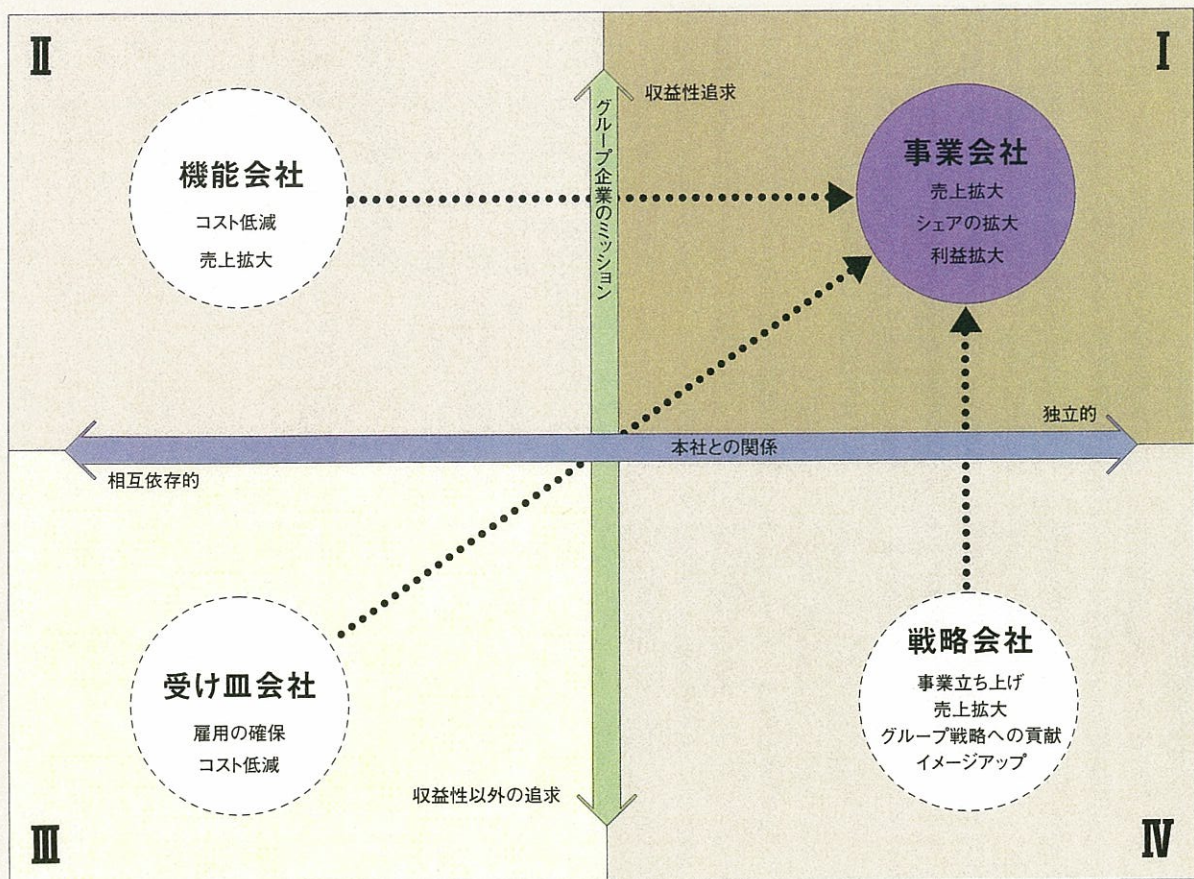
II

I

収益性追求

グループ企業のミッション

機能会社
コスト低減
売上拡大

事業会社
売上拡大
シェアの拡大
利益拡大

独立的

本社との関係

相互依存的

戦略会社
事業立ち上げ
売上拡大
グループ戦略への貢献
イメージアップ

受け皿会社
雇用の確保
コスト低減

収益性以外の追求

III

IV